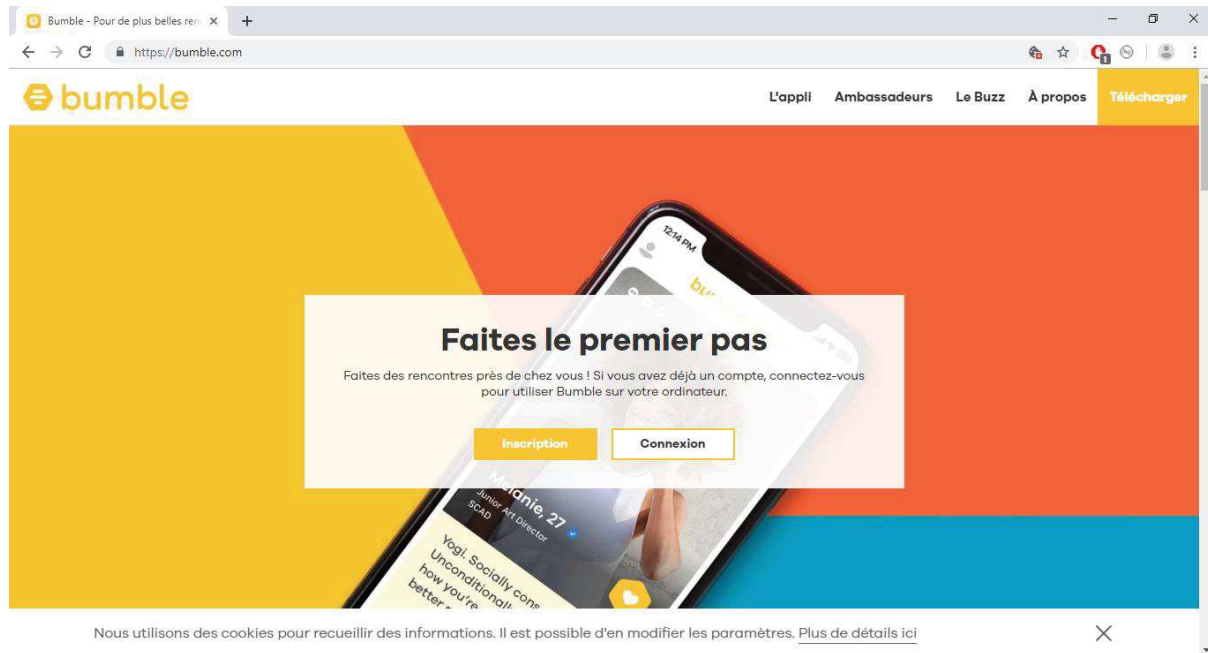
Bumble - Pour de plus belles ren ×

https://bumble.com

bumble

L'appli Ambassadeurs Le Buzz À propos Télécharger

12:14 PM

bu

Faites le premier pas

Faites des rencontres près de chez vous ! Si vous avez déjà un compte, connectez-vous pour utiliser Bumble sur votre ordinateur.

Inscription Connexion

Mélanie, 27
Junior Art Director
SCAD

Yogi. Socially cons
Unconditionall
how you're
better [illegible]

Nous utilisons des cookies pour recueillir des informations. Il est possible d'en modifier les paramètres. Plus de détails ici